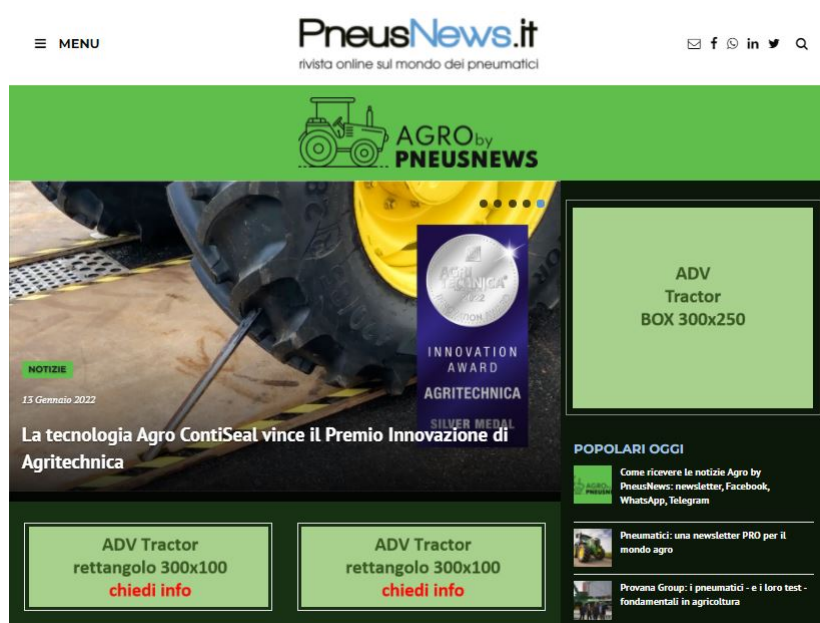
MENU

PneusNews.it
rivista online sul mondo dei pneumatici

AGRO by PNEUSNEWS

AGRITECHNICA 2022 INNOVATION AWARD
INNOVATION AWARD
AGRITECHNICA
SILVER MEDAL

NOTIZIE

13 Gennaio 2022

La tecnologia Agro ContiSeal vince il Premio Innovazione di Agritechnica

ADV
Tractor
BOX 300x250

POPOLARI OGGI

Come ricevere le notizie Agro by PneusNews: newsletter, Facebook, WhatsApp, Telegram

Pneumatici: una newsletter PRO per il mondo agro

Provana Group: i pneumatici - e i loro test - fondamentali in agricoltura

ADV Tractor
rettangolo 300x100
chiedi info

ADV Tractor
rettangolo 300x100
chiedi info